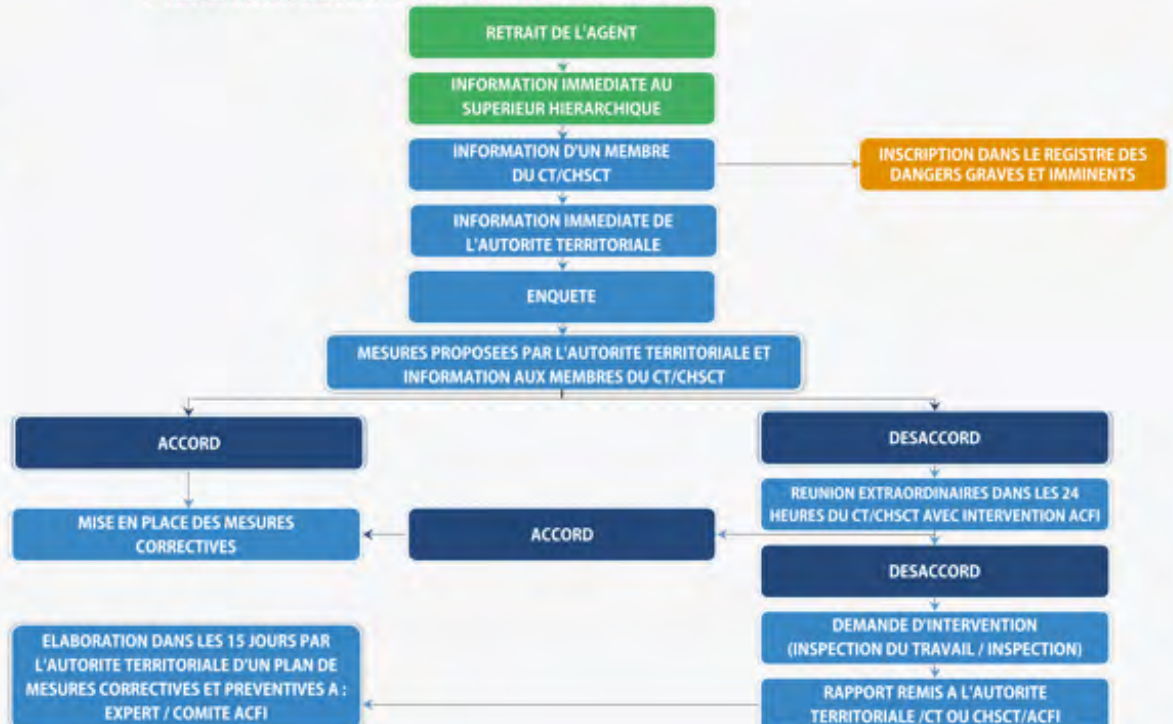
RETRAIT DE L'AGENT

INFORMATION IMMEDIATE AU SUPERIEUR HIERARCHIQUE

INFORMATION D'UN MEMBRE DU CT/CHSCT

INSCRIPTION DANS LE REGISTRE DES DANGERS GRAVES ET IMMINENTS

INFORMATION IMMEDIATE DE L'AUTORITE TERRITORIALE

ENQUETE

MESURES PROPOSEES PAR L'AUTORITE TERRITORIALE ET INFORMATION AUX MEMBRES DU CT/CHSCT

ACCORD

DESACCORD

MISE EN PLACE DES MESURES CORRECTIVES

ACCORD

REUNION EXTRAORDINAIRES DANS LES 24 HEURES DU CT/CHSCT AVEC INTERVENTION ACFI

DESACCORD

DEMANDE D'INTERVENTION (INSPECTION DU TRAVAIL / INSPECTION)

ELABORATION DANS LES 15 JOURS PAR L'AUTORITE TERRITORIALE D'UN PLAN DE MESURES CORRECTIVES ET PREVENTIVES A : EXPERT / COMITE ACFI

RAPPORT REMIS A L'AUTORITE TERRITORIALE /CT OU CHSCT/ACFI